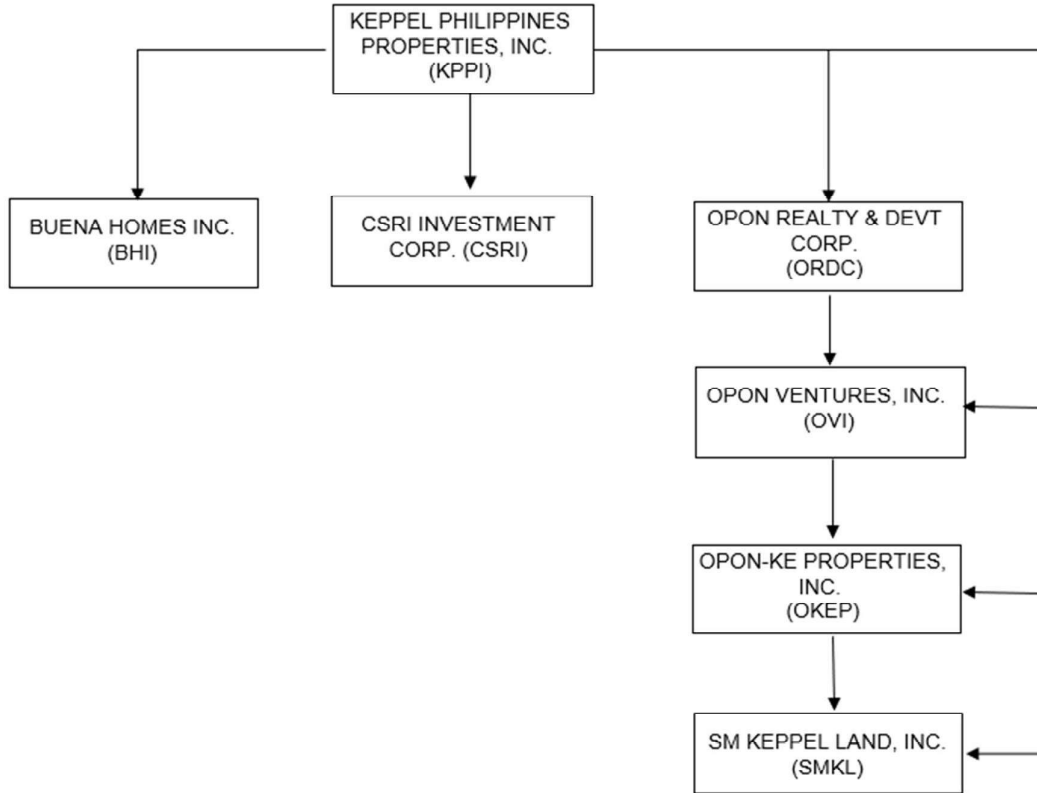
KEPPEL PHILIPPINES PROPERTIES, INC. (KPPI)

BUENA HOMES INC. (BHI)

CSRI INVESTMENT CORP. (CSRI)

OPON REALTY & DEVT CORP. (ORDC)

OPON VENTURES, INC. (OVI)

OPON-KE PROPERTIES, INC. (OKEP)

SM KEPPEL LAND, INC. (SMKL)